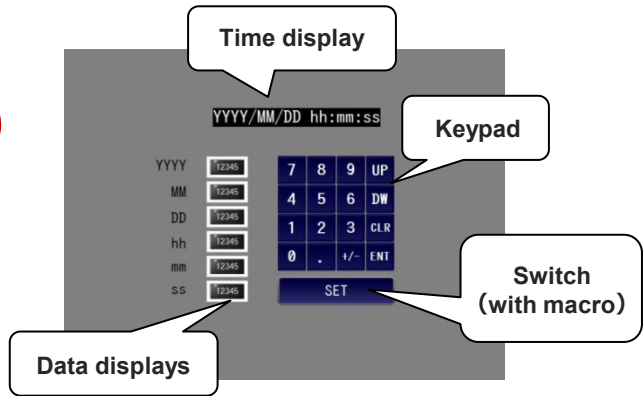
Time display

YYYY/MM/DD hh:mm:ss

Keypad

YYYY 12345
MM 12345
DD 12345
hh 12345
mm 12345
ss 12345

| 7 | 8 | 9 | UP |
|---|---|---|---|
| 4 | 5 | 6 | DW |
| 1 | 2 | 3 | CLR |
| 0 | . | +/- | ENT |

SET

Switch (with macro)

Data displays